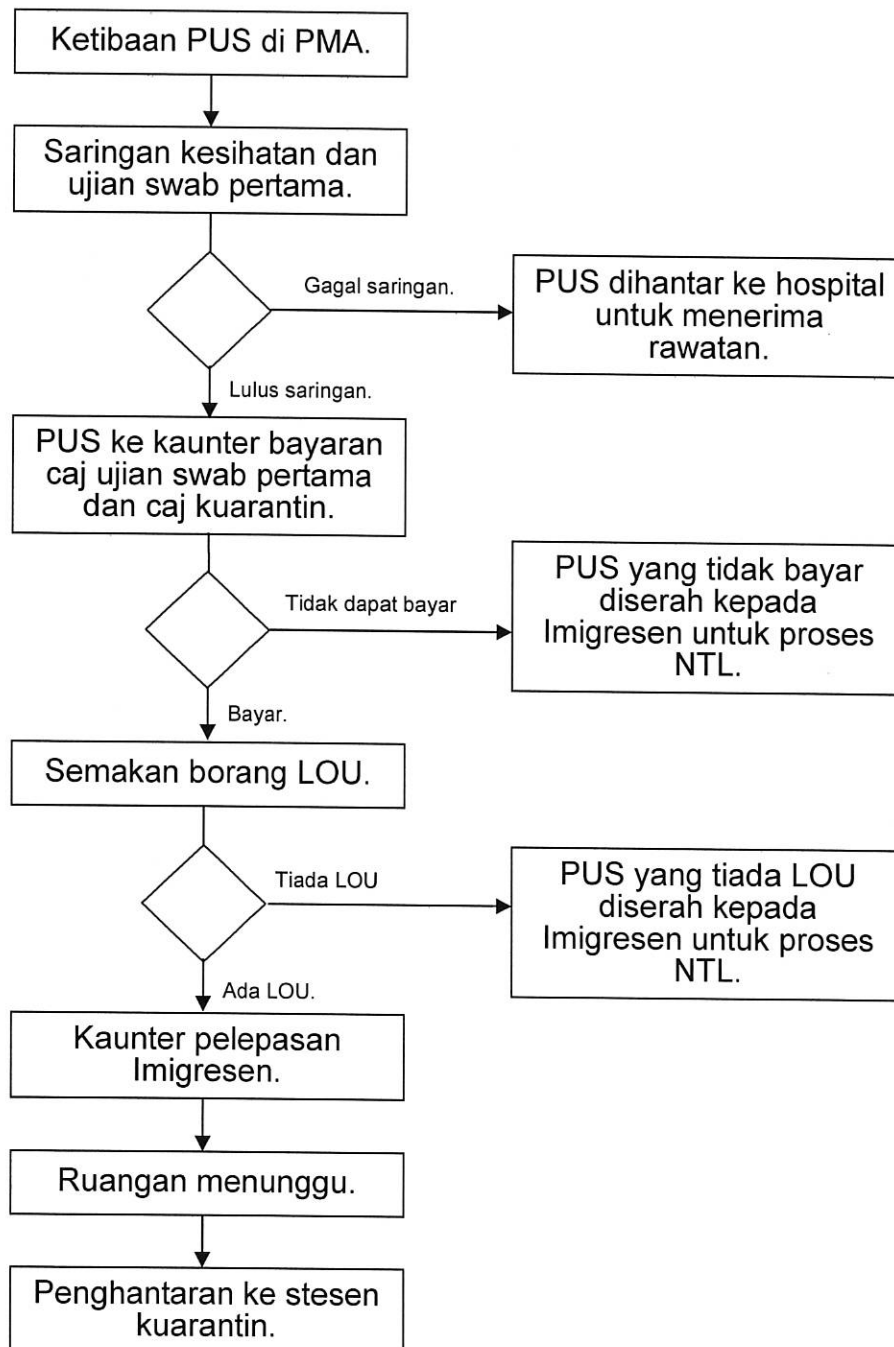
Ketibaan PUS di PMA.

Saringan kesihatan dan ujian swab pertama.

Gagal saringan.

PUS dihantar ke hospital untuk menerima rawatan.

Lulus saringan.

PUS ke kaunter bayaran caj ujian swab pertama dan caj kuarantin.

Tidak dapat bayar

PUS yang tidak bayar diserah kepada Imigresen untuk proses NTL.

Bayar.

Semakan borang LOU.

Tiada LOU

PUS yang tiada LOU diserah kepada Imigresen untuk proses NTL.

Ada LOU.

Kaunter pelepasan Imigresen.

Ruangan menunggu.

Penghantaran ke stesen kuarantin.